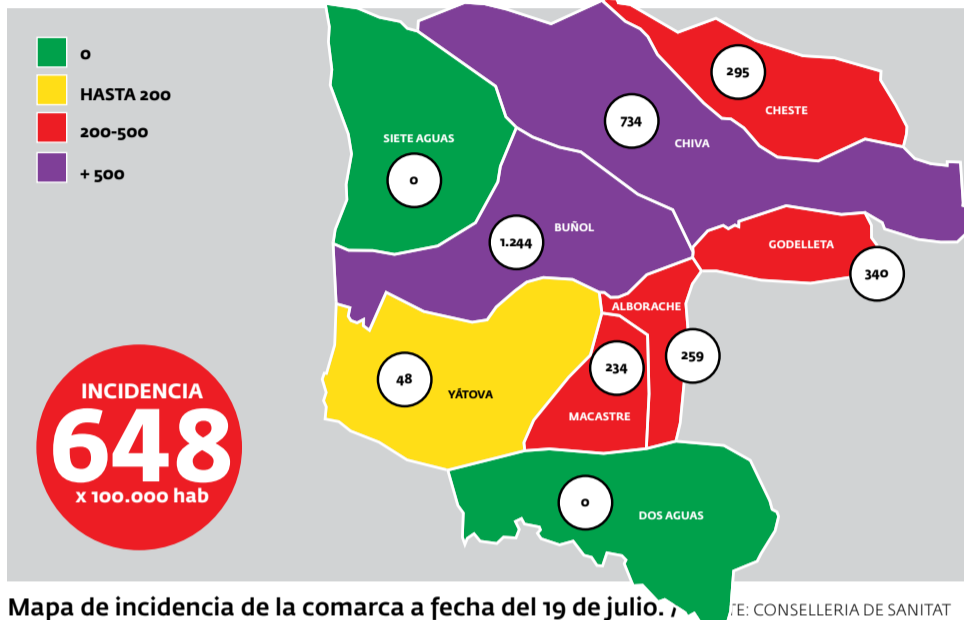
0
HASTA 200
200-500
+ 500

SIETE AGUAS
0
734
CHIVA
295
CHESTE
1.244
BUÑOL
GODELLETA
340
ALBORACHE
48
YÁTOVA
234
MACASTRE
259
0
DOS AGUAS

INCIDENCIA
648
x 100.000 hab

Mapa de incidencia de la comarca a fecha del 19 de julio. / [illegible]TE: CONSELLERIA DE SANITAT